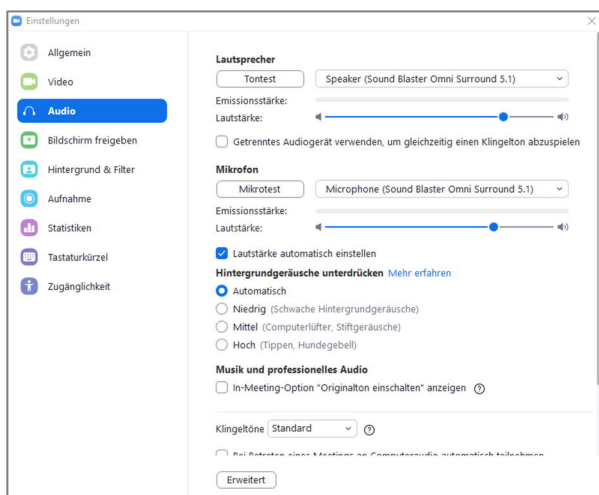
Einstellungen

Allgemein
Video
Audio
Bildschirm freigeben
Hintergrund & Filter
Aufnahme
Statistiken
Tastaturkürzel
Zugänglichkeit

Lautsprecher
Tontest
Speaker (Sound Blaster Omni Surround 5.1)
Emissionsstärke:
Lautstärke:
Getrenntes Audiogerät verwenden, um gleichzeitig einen Klingelton abzuspielen

Mikrofon
Mikrotest
Microphone (Sound Blaster Omni Surround 5.1)
Emissionsstärke:
Lautstärke:
Lautstärke automatisch einstellen

Hintergrundgeräusche unterdrücken Mehr erfahren
Automatisch
Niedrig (Schwache Hintergrundgeräusche)
Mittel (Computerlüfter, Stiftgeräusche)
Hoch (Tippen, Hundegebell)

Musik und professionelles Audio
In-Meeting-Option "Originalton einschalten" anzeigen

Klingeltöne Standard

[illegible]

Erweitert